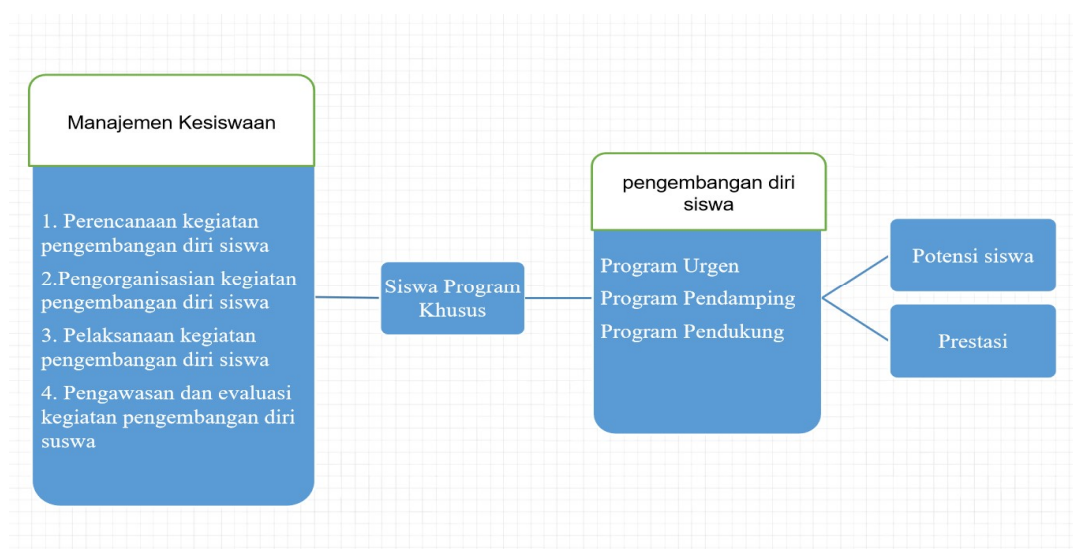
Manajemen Kesiswaan

1. Perencanaan kegiatan pengembangan diri siswa

2.Pengorganisasian kegiatan pengembangan diri siswa

3. Pelaksanaan kegiatan pengembangan diri siswa

4. Pengawasan dan evaluasi kegiatan pengembangan diri suswa

Siswa Program Khusus

pengembangan diri siswa

Program Urgen

Program Pendamping

Program Pendukung

Potensi siswa

Prestasi